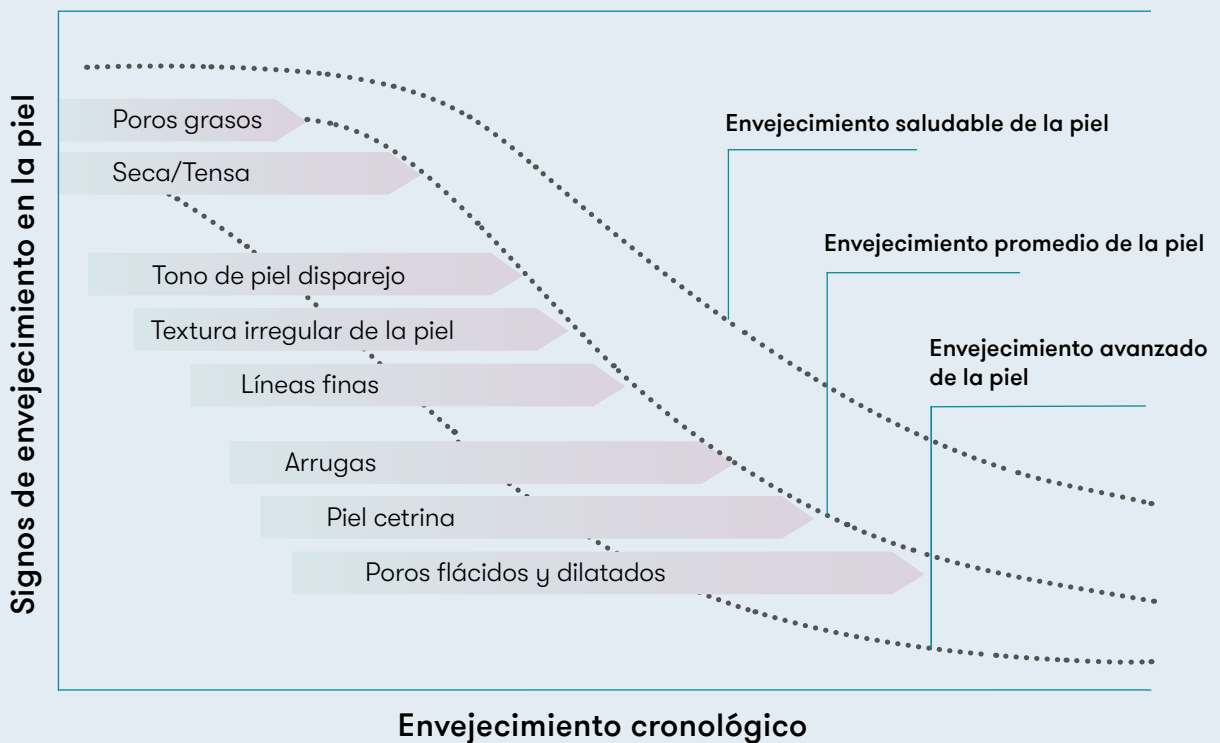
Signos de envejecimiento en la piel

Poros grasos

Seca/Tensa

Tono de piel disparejo

Textura irregular de la piel

Líneas finas

Arrugas

Piel cetrina

Poros flácidos y dilatados

Envejecimiento saludable de la piel

Envejecimiento promedio de la piel

Envejecimiento avanzado de la piel

Envejecimiento cronológico